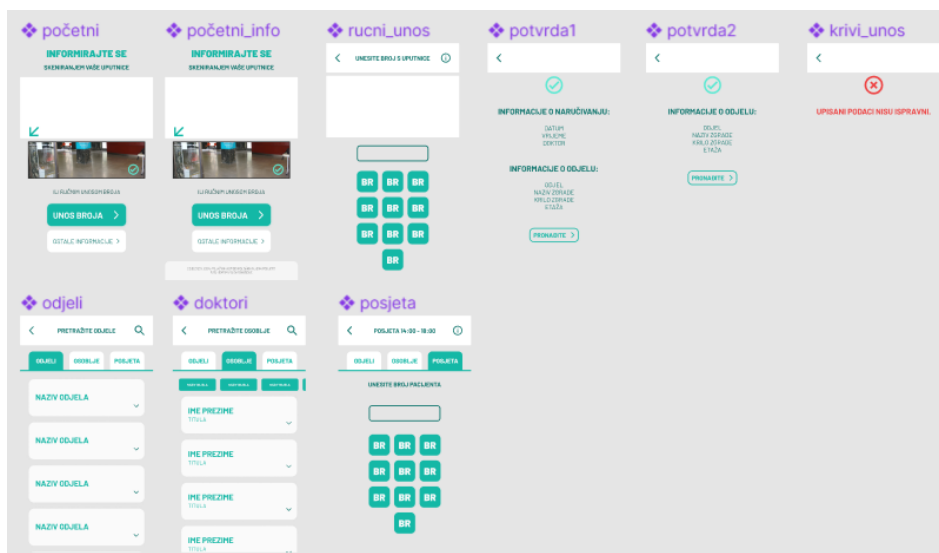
❖ početni

INFORMIRAJTE SE

SKENIRANJEM VAŠE UPUTNICE

ILI RUČNIM UNOSOM BROJA

UNOS BROJA >

OSTALE INFORMACIJE >

❖ početni_info

INFORMIRAJTE SE

SKENIRANJEM VAŠE UPUTNICE

ILI RUČNIM UNOSOM BROJA

UNOS BROJA >

OSTALE INFORMACIJE >

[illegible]

❖ rucni_unos

< UNESITE BROJ S UPUTNICE ⓘ

BR BR BR
BR BR BR
BR BR BR
BR

❖ potvrda1

<

INFORMACIJE O NARUČIVANJU:

DATUM
VRIJEME
DOKTOR

INFORMACIJE O ODJELU:

ODJEL
NAZIV ZGRADE
KRILO ZGRADE
ETAŽA

PRONAĐITE >

❖ potvrda2

<

INFORMACIJE O ODJELU:

ODJEL
NAZIV ZGRADE
KRILO ZGRADE
ETAŽA

PRONAĐITE >

❖ krivi_unos

<

UPISANI PODACI NISU ISPRAVNI.

❖ odjeli

< PRETRAŽITE ODJELE

ODJELI ОSOBLJE POSJETA

NAZIV ODJELA

NAZIV ODJELA

NAZIV ODJELA

NAZIV ODJELA

❖ doktori

< PRETRAŽITE OSOBLJE

ODJELI OSOBLJE POSJETA

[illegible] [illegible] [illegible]

IME PREZIME
TITULA

IME PREZIME
TITULA

IME PREZIME
TITULA

IME PREZIME
TITULA

❖ posjeta

< POSJETA 14:00 - 18:00 ⓘ

ODJELI OSOBLJE POSJETA

UNESITE BROJ PACIJENTA

BR BR BR
BR BR BR
BR BR BR
BR